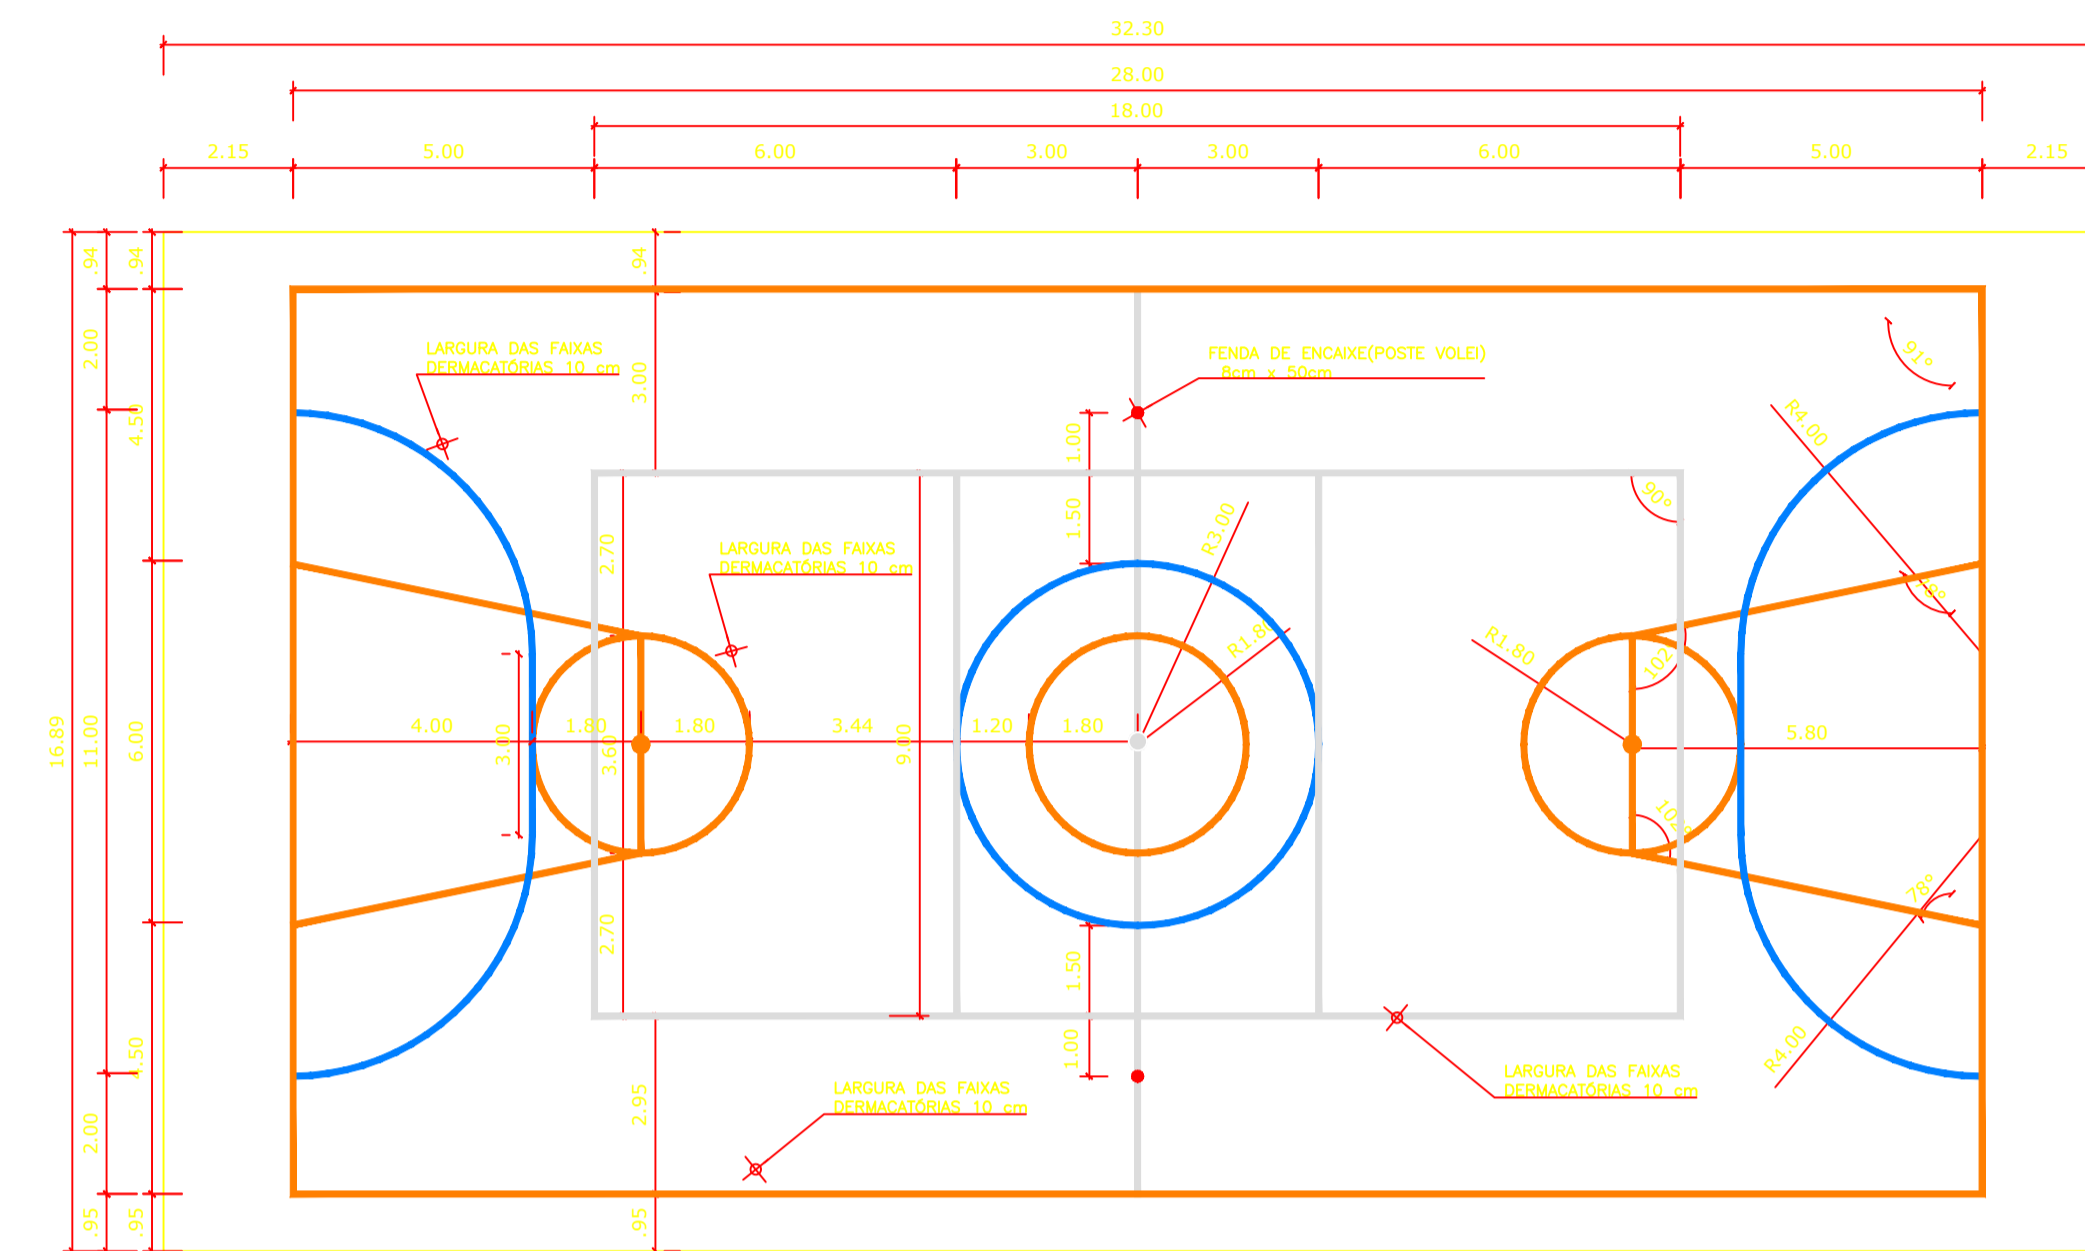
32.30
28.00
18.00
2.15 5.00 6.00 3.00 3.00 6.00 5.00 2.15

94 94 94
2.00
4.50
3.00
LARGURA DAS FAIXAS
DERMACATÓRIAS 10 cm
FENDA DE ENCAIXE(POSTE VOLEI)
8cm x 50cm
91°
R4.00
1.00
1.50
R3.00
90°
2.70
LARGURA DAS FAIXAS
DERMACATÓRIAS 10 cm
R1.80
R1.80
78°
102°
16.89
11.00
6.00
4.00
3.00
1.80
3.60
1.80
3.44
9.00
1.20
1.80
5.80
102°
78°
2.70
1.50
1.00
R4.00
LARGURA DAS FAIXAS
DERMACATÓRIAS 10 cm
LARGURA DAS FAIXAS
DERMACATÓRIAS 10 cm
4.50
2.00
2.95
95 95 95